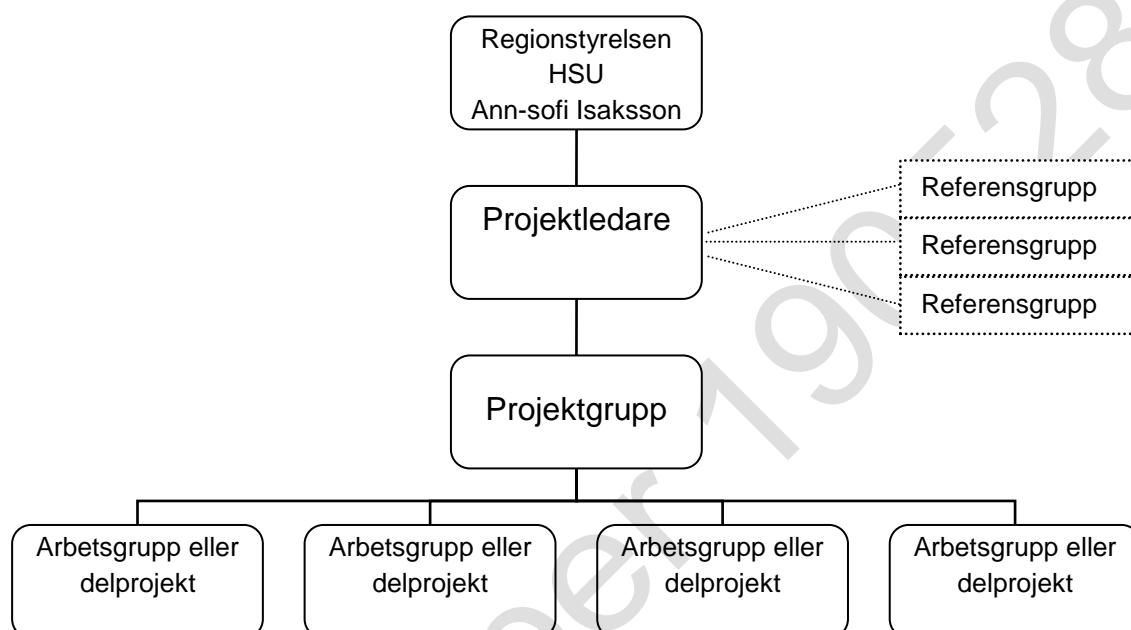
Regionstyrelsen
HSU
Ann-sofi Isaksson

Projektledare

Referensgrupp

Referensgrupp

Referensgrupp

Projektgrupp

Arbetsgrupp eller delprojekt

Arbetsgrupp eller delprojekt

Arbetsgrupp eller delprojekt

Arbetsgrupp eller delprojekt

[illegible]er 190-28